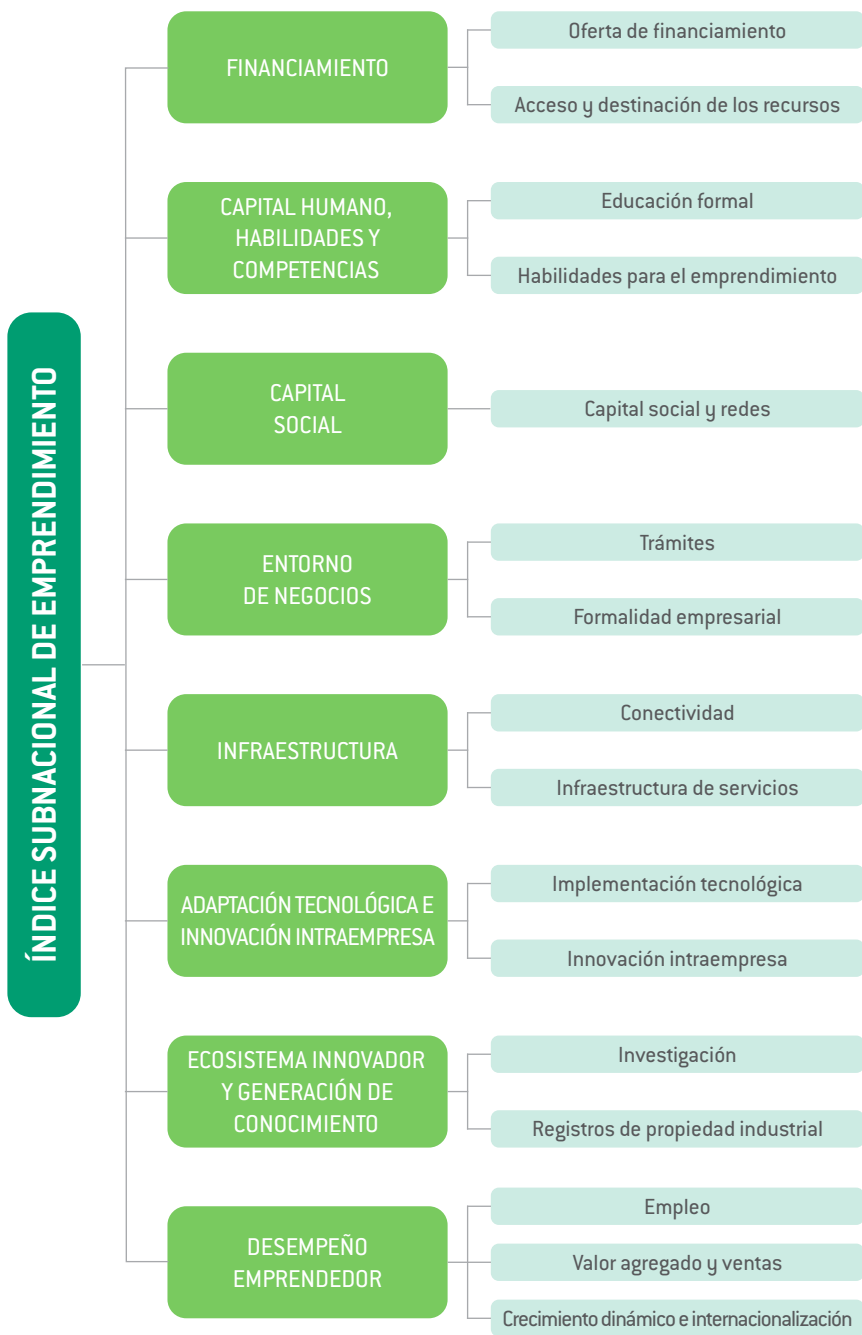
ÍNDICE SUBNACIONAL DE EMPRENDIMIENTO

FINANCIAMIENTO
Oferta de financiamiento
Acceso y destinación de los recursos

CAPITAL HUMANO, HABILIDADES Y COMPETENCIAS
Educación formal
Habilidades para el emprendimiento

CAPITAL SOCIAL
Capital social y redes

ENTORNO DE NEGOCIOS
Trámites
Formalidad empresarial

INFRAESTRUCTURA
Conectividad
Infraestructura de servicios

ADAPTACIÓN TECNOLÓGICA E INNOVACIÓN INTRAEMPRESA
Implementación tecnológica
Innovación intraempresa

ECOSISTEMA INNOVADOR Y GENERACIÓN DE CONOCIMIENTO
Investigación
Registros de propiedad industrial

DESEMPEÑO EMPRENDEDOR
Empleo
Valor agregado y ventas
Crecimiento dinámico e internacionalización